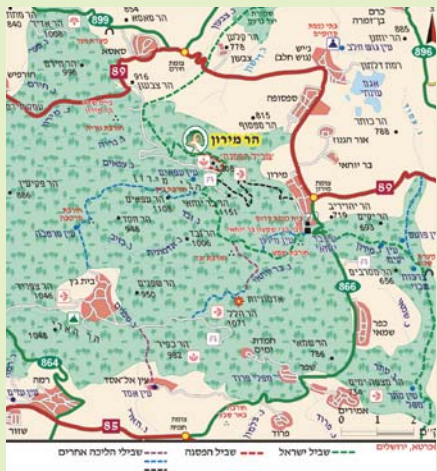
899
הר מאסה
כרם בן זמרה
הר אדיר
840
סאסא
ג'יש (גוש חלב)
778
הר גוש חלב
89
916
הר צבעון
צבעון
רמות נפתלי
ספספה
815
הר ספסופה
הר כנען
788
אור הגנוז
בר יוחאי
הר מירון
מירון
89
הר מירון
1204
הר נריה
הר יוחאי
1151
הר הגמל
1006
הר שפנים
950
בית ג'ן
1046
הר שזור
866
הר כמון
הר מגל
הר בחיר
382
866
הר המרים
הר צפת
864
עין אל אסד
85
פרוד
אמירים
שבילי הליכה אחרים
שביל הפסגה
שביל ישראל